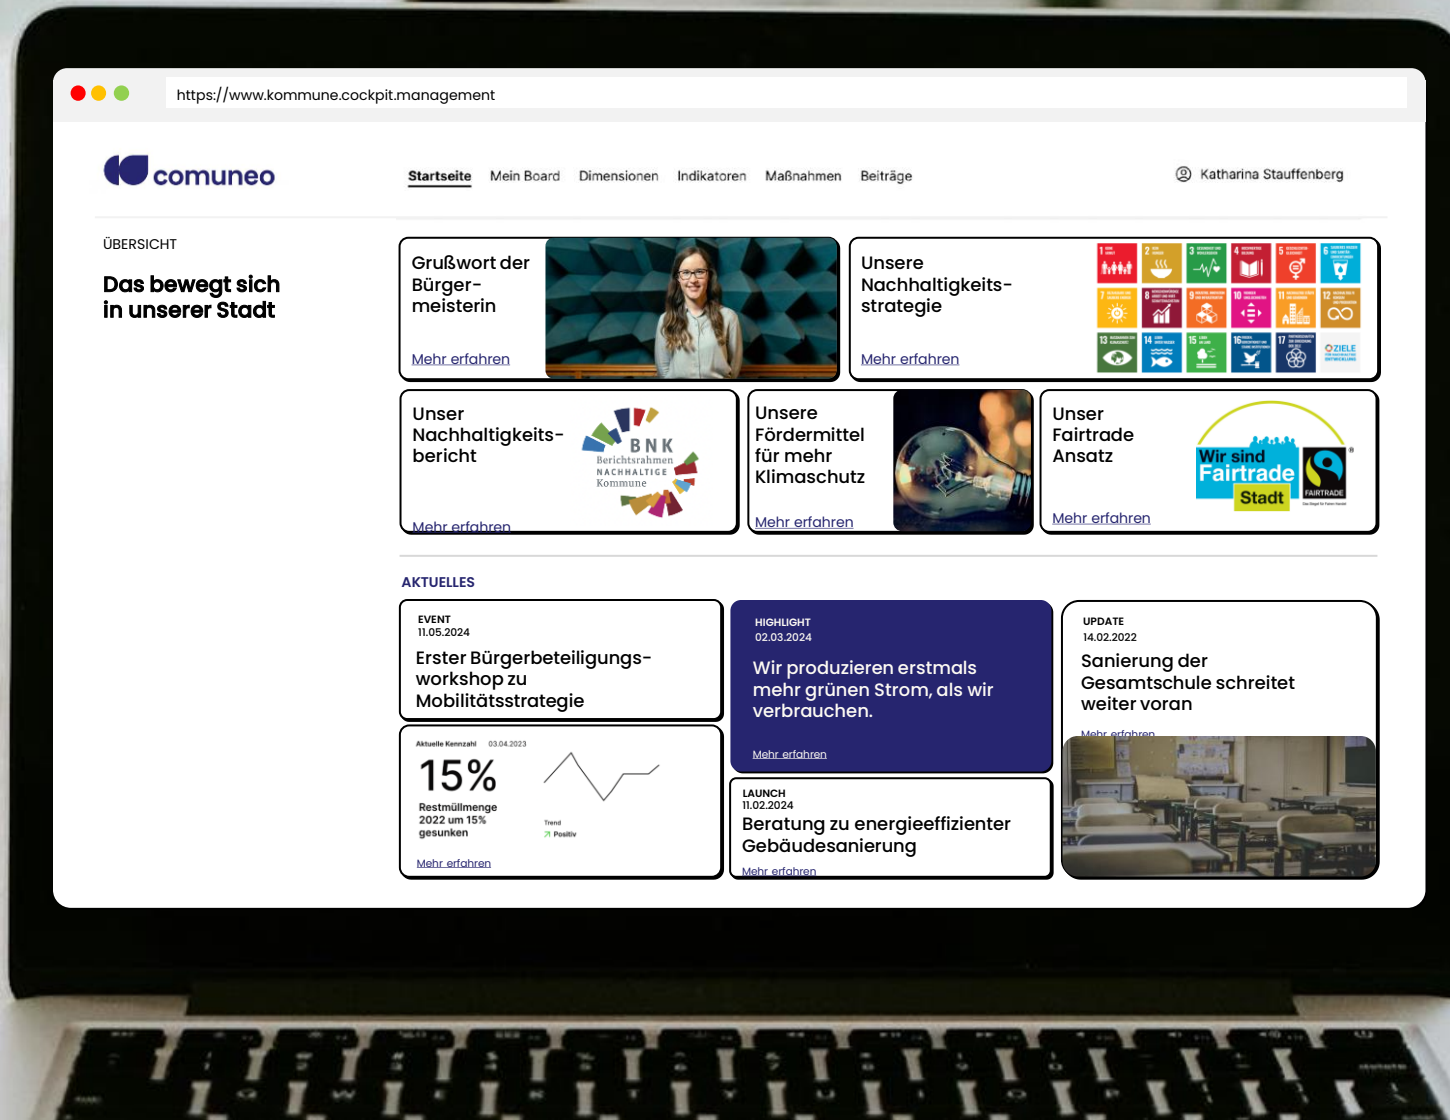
https://www.kommune.cockpit.management

comuneo

Startseite Mein Board Dimensionen Indikatoren Maßnahmen Beiträge

Katharina Stauffenberg

ÜBERSICHT

Das bewegt sich in unserer Stadt

Grußwort der Bürgermeisterin
Mehr erfahren

Unsere Nachhaltigkeitsstrategie
Mehr erfahren

ZIELE

Unser Nachhaltigkeitsbericht
Mehr erfahren

BNK
Berichtsrahmen
NACHHALTIGE
Kommune

Unsere Fördermittel für mehr Klimaschutz
Mehr erfahren

Unser Fairtrade Ansatz
Mehr erfahren

Wir sind Fairtrade Stadt
FAIRTRADE

AKTUELLES

EVENT
11.05.2024
Erster Bürgerbeteiligungsworkshop zu Mobilitätsstrategie

HIGHLIGHT
02.03.2024
Wir produzieren erstmals mehr grünen Strom, als wir verbrauchen.
Mehr erfahren

UPDATE
14.02.2022
Sanierung der Gesamtschule schreitet weiter voran
Mehr erfahren

Aktuelle Kennzahl 03.04.2023
15%
Restmüllmenge 2022 um 15% gesunken
Trend
Positiv
Mehr erfahren

LAUNCH
11.02.2024
Beratung zu energieeffizienter Gebäudesanierung
Mehr erfahren